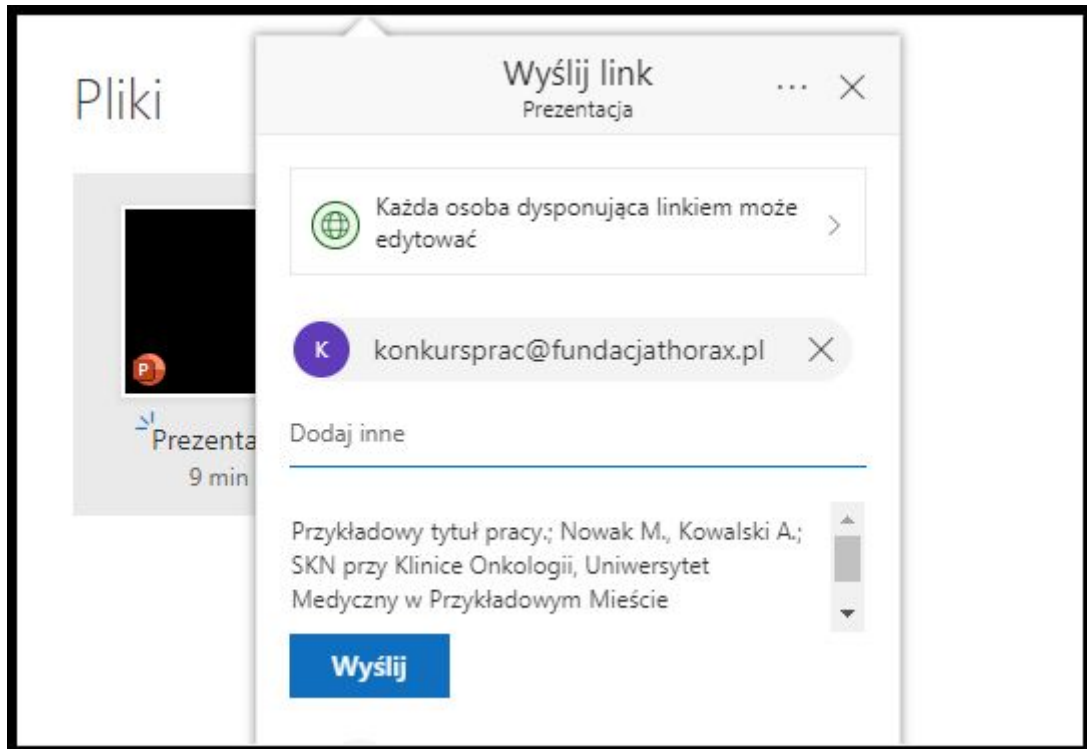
Pliki

P

Prezenta
9 min

Wyślij link
Prezentacja

...

Każda osoba dysponująca linkiem może edytować

K

konkursprac@fundacjathorax.pl

Dodaj inne

Przykładowy tytuł pracy.; Nowak M., Kowalski A.; SKN przy Klinice Onkologii, Uniwersytet Medyczny w Przykładowym Mieście

Wyślij